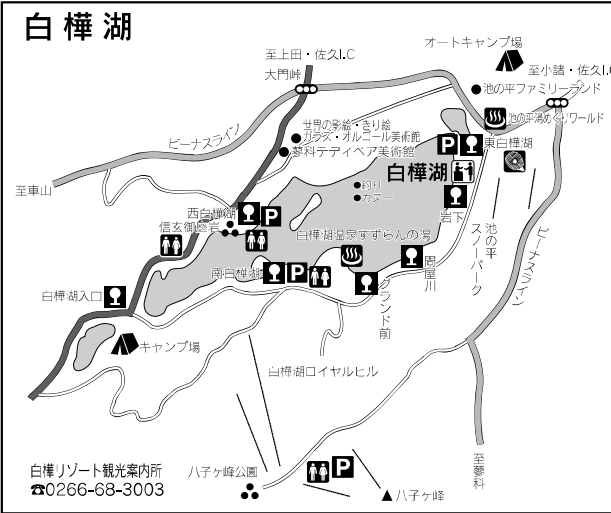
白樺湖

オートキャンプ場

至上田・佐久I.C

至小諸・佐久I.C

大門峠

池の平ファミリーランド

池の平湯めぐりワールド

ビーナスライン

世界の影絵・きり絵

ガラス・オルゴール美術館

蓼科テディベア美術館

東白樺湖

白樺湖

至車山

釣り

カヌー

西白樺湖

信玄御座岩

岩下

池の平スノーパーク

ビーナスライン

白樺湖温泉すずらんの湯

南白樺湖

周屋川

グランド前

白樺湖入口

キャンプ場

白樺湖ロイヤルヒル

至蓼科

八子ヶ峰公園

▲八子ヶ峰

白樺リゾート観光案内所
☎0266-68-3003